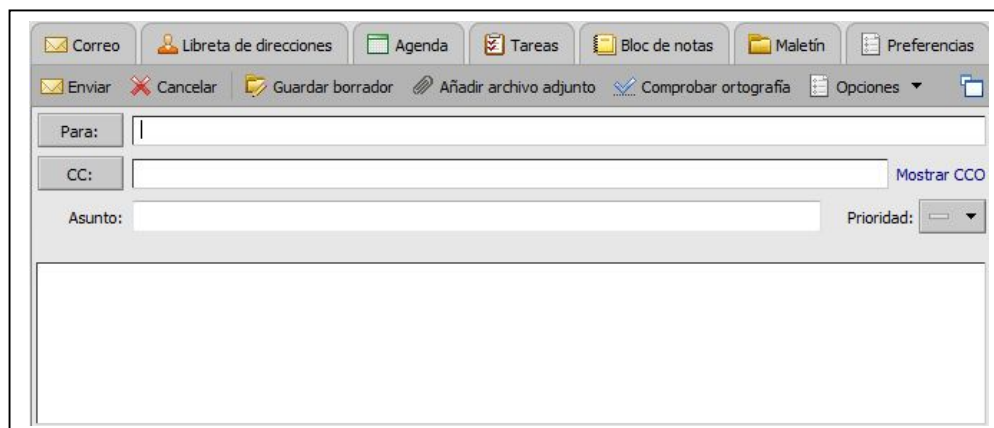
Correo Libreta de direcciones Agenda Tareas Bloc de notas Maletín Preferencias

Enviar Cancelar Guardar borrador Añadir archivo adjunto Comprobar ortografía Opciones ▼

Para:

CC: Mostrar CCO

Asunto: Prioridad: